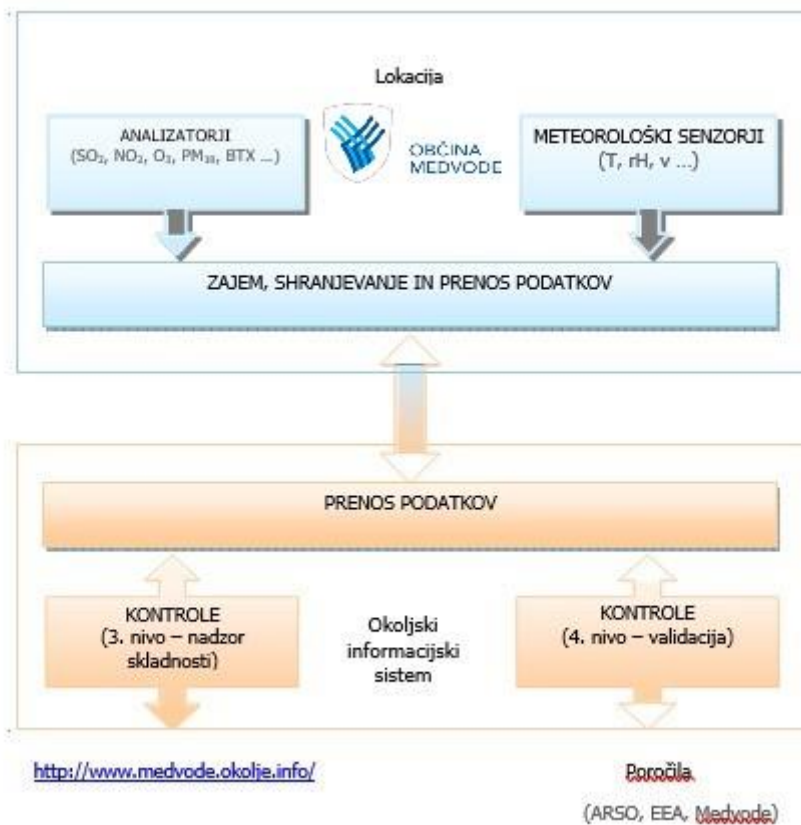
Lokacija

ANALIZATORJI
($SO_2$, $NO_2$, $O_3$, $PM_{10}$, BTX ...)

OBČINA MEDVODE

METEOROLOŠKI SENZORJI
(T, rH, v ...)

ZAJEM, SHRANJEVANJE IN PRENOS PODATKOV

PRENOS PODATKOV

KONTROLE
(3. nivo – nadzor skladnosti)

Okoljski informacijski sistem

KONTROLE
(4. nivo – validacija)

http://www.medvode.okolje.info/

Poročila
(ARSO, EEA, Medvode)